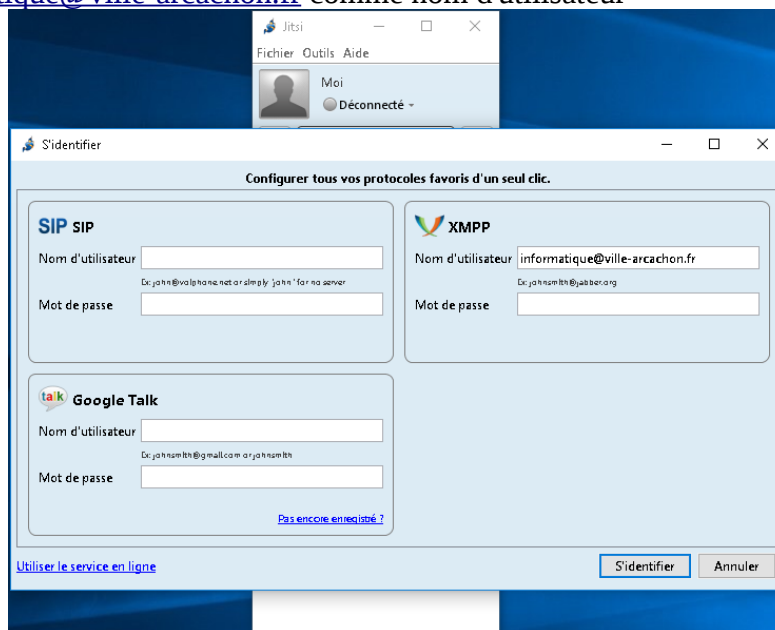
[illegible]ique@ville-arcachon.fr comme nom d'utilisateur

Jitsi
Fichier Outils Aide
Moi
Déconnecté

S'identifier

Configurer tous vos protocoles favoris d'un seul clic.

SIP SIP
Nom d'utilisateur
Ex: john@voiphone.net or simply "john" for no server
Mot de passe

XMPP
Nom d'utilisateur informatique@ville-arcachon.fr
Ex: johnsmith@jabber.org
Mot de passe

talk Google Talk
Nom d'utilisateur
Ex: johnsmith@gmail.com or johnsmith
Mot de passe
Pas encore enregistré ?

Utiliser le service en ligne
S'identifier
Annuler